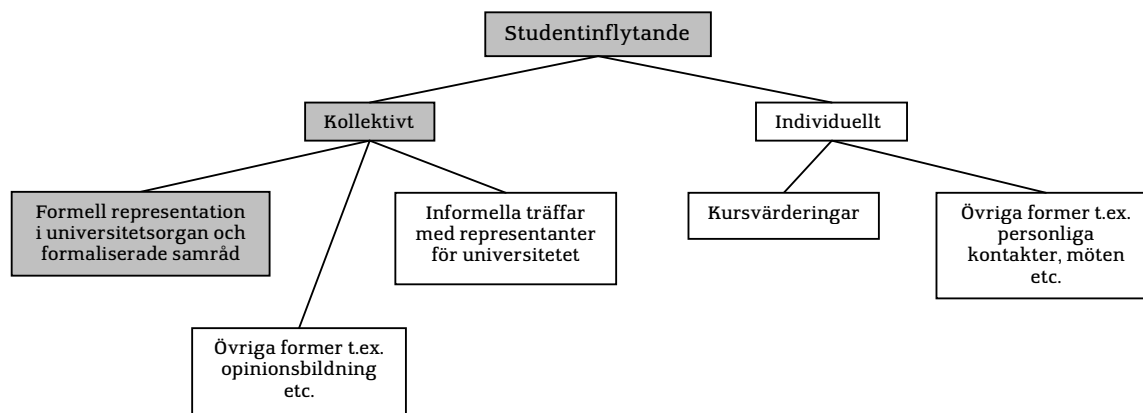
Studentinflytande

Kollektivt

Individuellt

Formell representation i universitetsorgan och formaliserade samråd

Informella träffar med representanter för universitetet

Övriga former t.ex. opinionsbildning etc.

Kursvärderingar

Övriga former t.ex. personliga kontakter, möten etc.